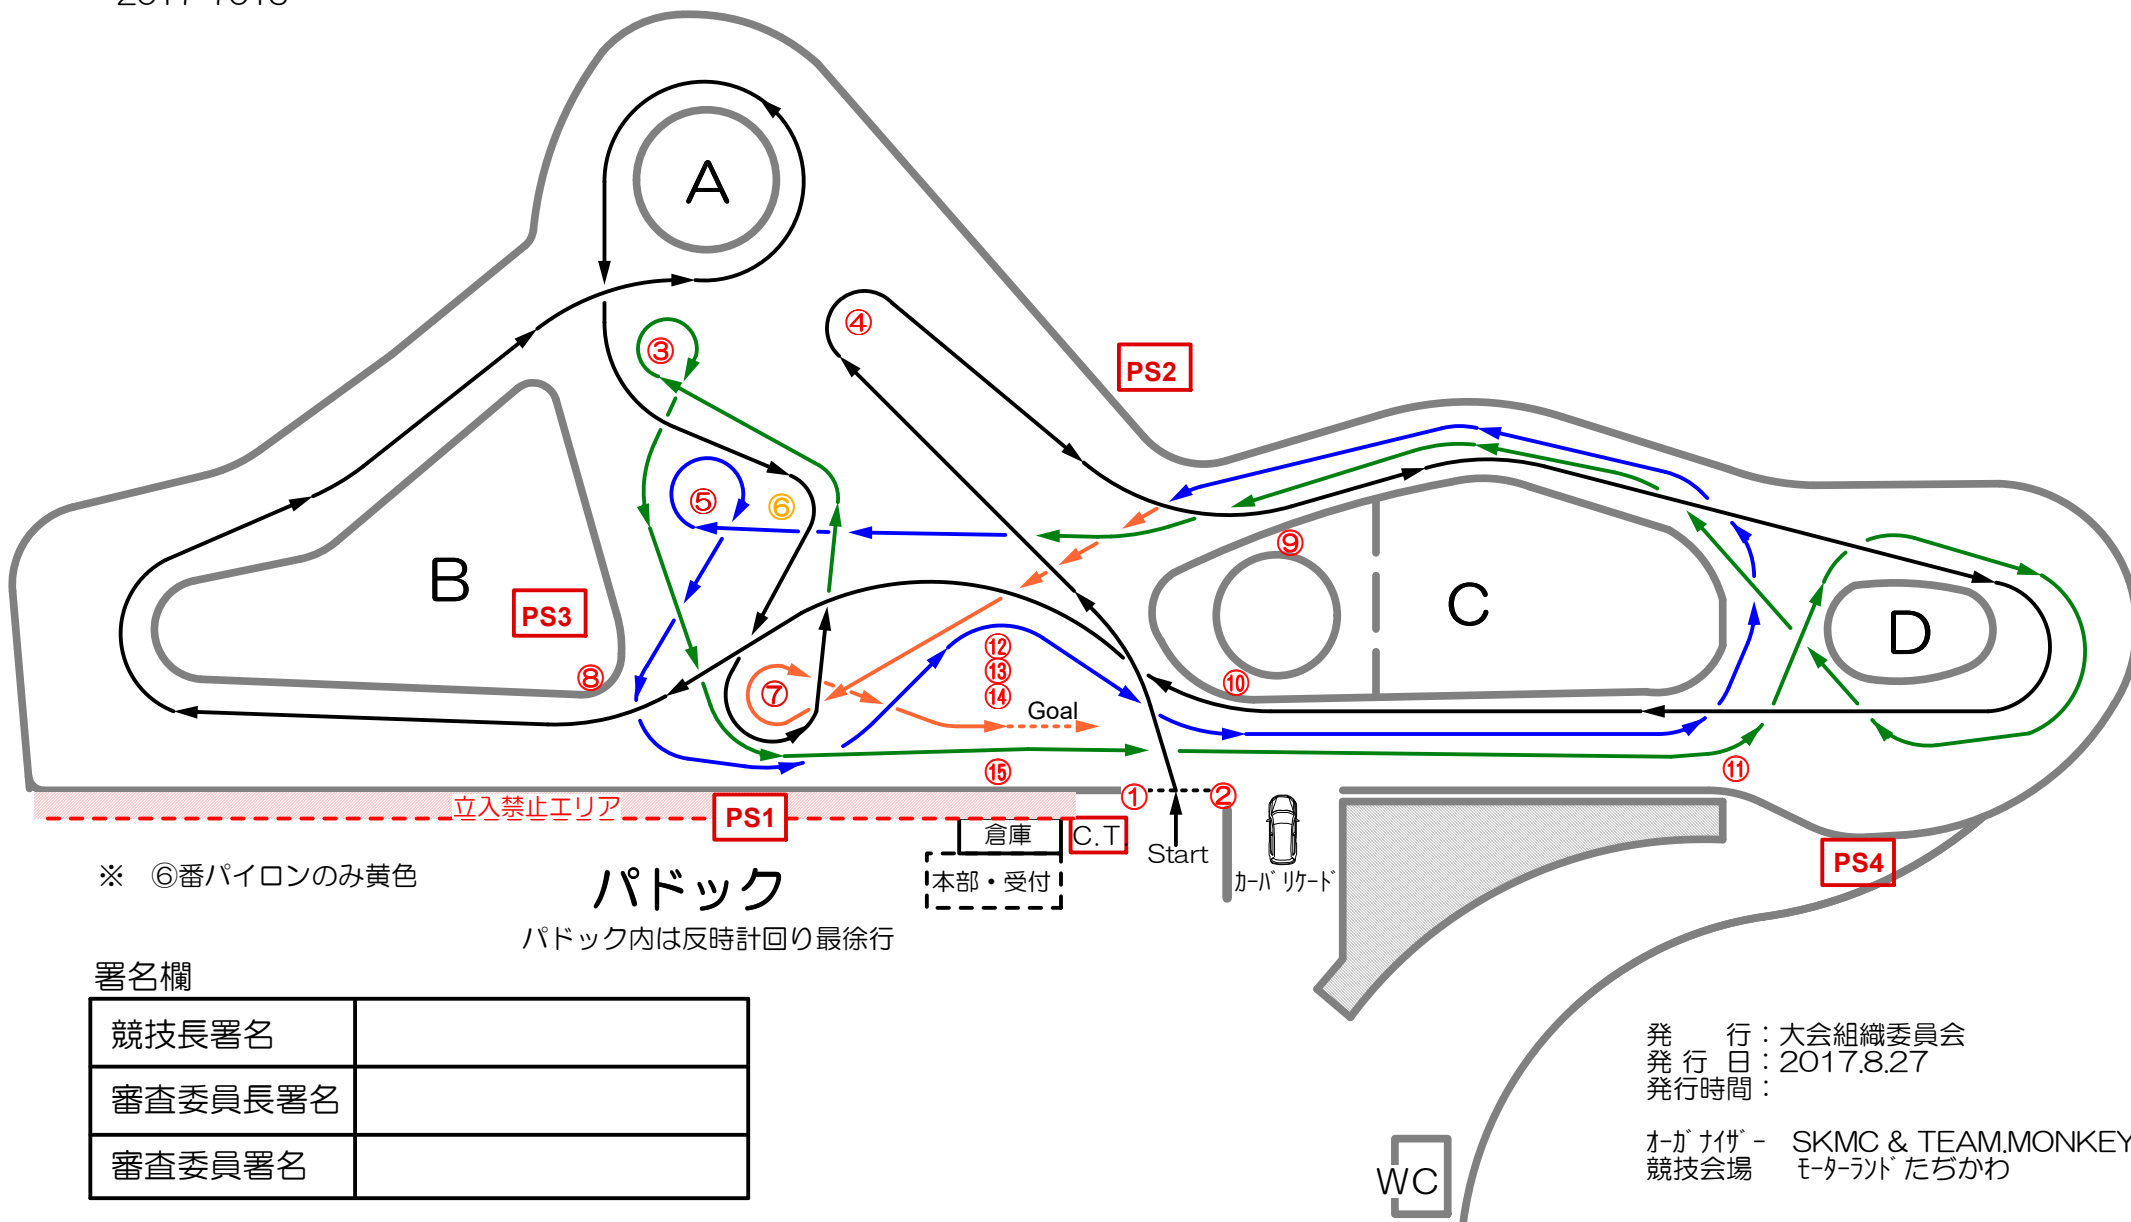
A

B

C

D

PS1

PS2

PS3

PS4

①

②

③

④

⑤

⑥

⑦

⑧

⑨

⑩

⑪

⑫

⑬

⑭

⑮

Goal

Start

立入禁止エリア

倉庫

C.T

本部・受付

ｶｰﾊﾞﾘｹｰﾄﾞ

※ ⑥番パイロンのみ黄色

パドック

パドック内は反時計回り最徐行

署名欄

| 競技長署名 | |
|---|---|
| 審査委員長署名 | |
| 審査委員署名 | |

WC

発　行：大会組織委員会
発 行 日：2017.8.27
発行時間：

ｵｰｶﾞﾅｲｻﾞｰ　SKMC & TEAM.MONKEY
競技会場　ﾓｰﾀｰﾗﾝﾄﾞ たちかわ